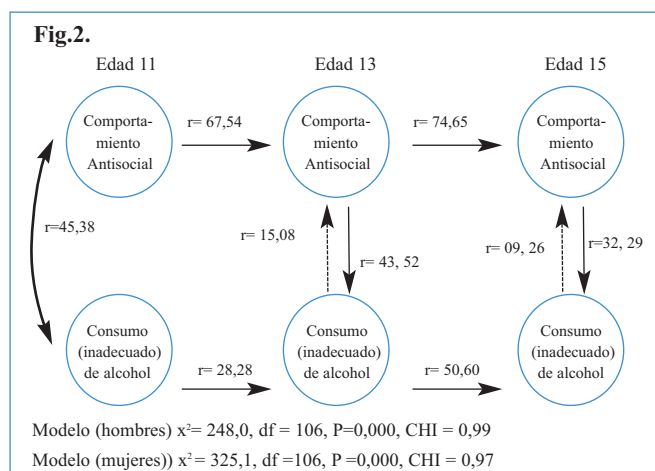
Fig.2.

Edad 11

Edad 13

Edad 15

Comportamiento Antisocial

r= 67,54

Comportamiento Antisocial

r= 74,65

Comportamiento Antisocial

r=45,38

r= 15,08

r= 43, 52

r= 09, 26

r=32, 29

Consumo (inadecuado) de alcohol

r= 28,28

Consumo (inadecuado) de alcohol

r= 50,60

Consumo (inadecuado) de alcohol

Modelo (hombres) $x^2$= 248,0, df = 106, P=0,000, CHI = 0,99

Modelo (mujeres)) $x^2$= 325,1, df =106, P =0,000, CHI = 0,97